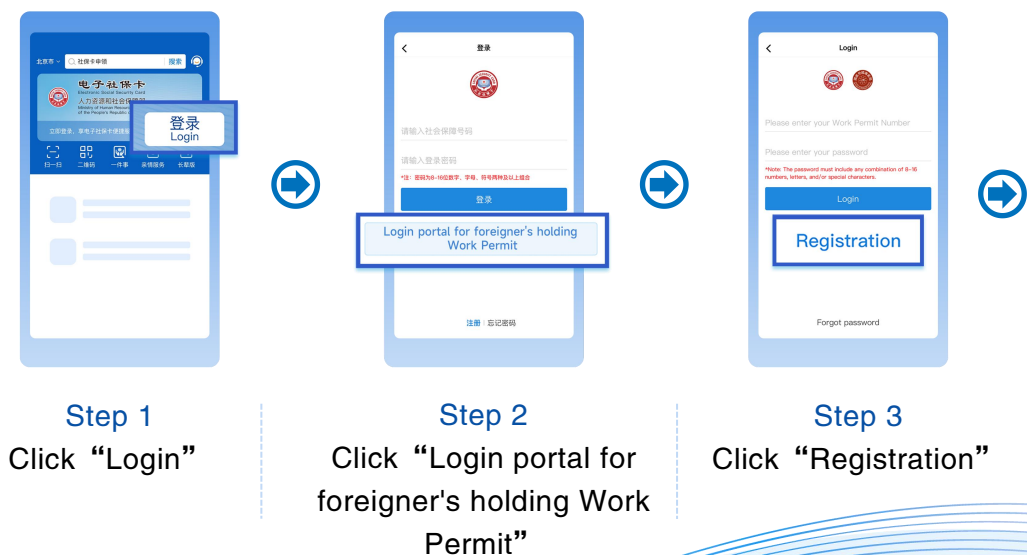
北京市 社保卡申领 搜索

电子社保卡
Electronic Social Security Card
人力资源和社会保障部
Ministry of Human Resources and Social Security of the People's Republic of China

立即登录，享电子社保卡便捷服务

扫一扫 二维码 一件事 亲情服务 长辈版

登录
Login

登录

请输入社会保障号码

请输入登录密码

*注：密码为8~16位数字、字母、符号两种及以上组合

登录

Login portal for foreigner's holding Work Permit

注册 | 忘记密码

Login

Please enter your Work Permit Number

Please enter your password

*Note: The password must include any combination of 8~16 numbers, letters, and/or special characters.

Login

Registration

Forgot password

Step 1
Click“Login”

Step 2
Click“Login portal for foreigner's holding Work Permit”

Step 3
Click“Registration”